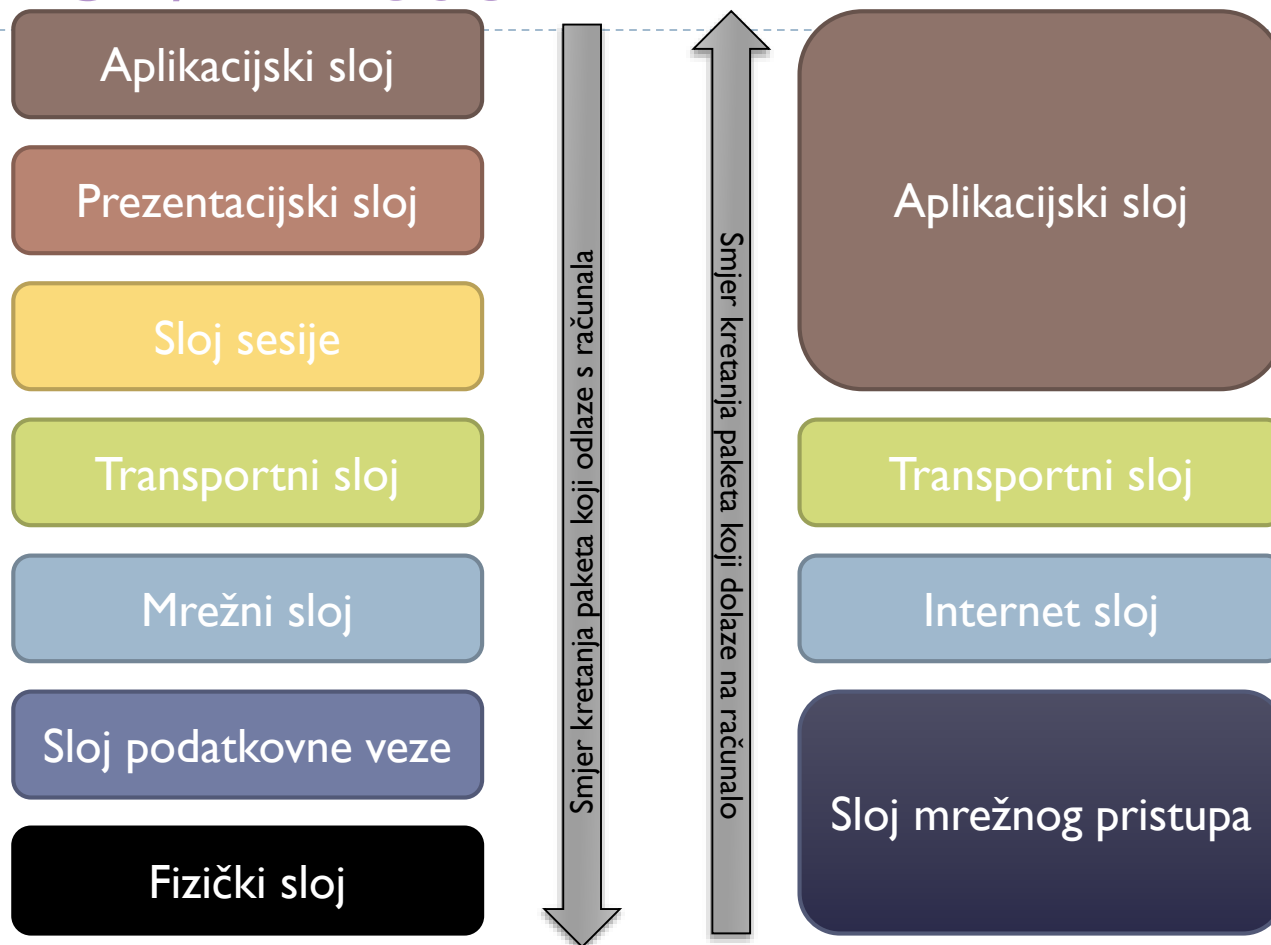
Aplikacijski sloj

Prezentacijski sloj

Sloj sesije

Transportni sloj

Mrežni sloj

Sloj podatkovne veze

Fizički sloj

Smjer kretanja paketa koji odlaze s računala

Smjer kretanja paketa koji dolaze na računalo

Aplikacijski sloj

Transportni sloj

Internet sloj

Sloj mrežnog pristupa